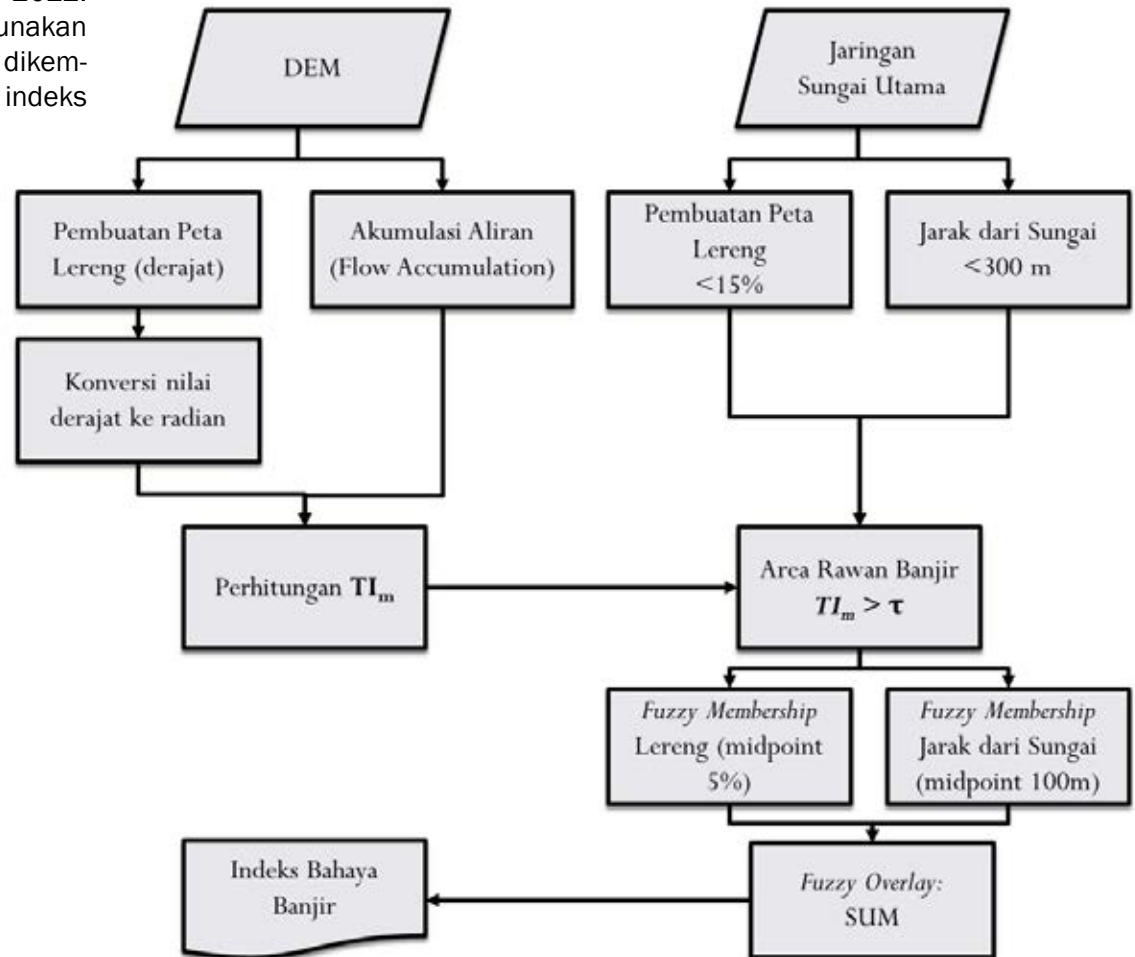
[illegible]unakan
dikem-
indeks

DEM

Jaringan Sungai Utama

Pembuatan Peta Lereng (derajat)

Akumulasi Aliran (Flow Accumulation)

Pembuatan Peta Lereng <15%

Jarak dari Sungai <300 m

Konversi nilai derajat ke radian

Perhitungan $\mathbf{TI_m}$

Area Rawan Banjir $TI_m > \tau$

*Fuzzy Membership* Lereng (midpoint 5%)

*Fuzzy Membership* Jarak dari Sungai (midpoint 100m)

Indeks Bahaya Banjir

*Fuzzy Overlay:* SUM